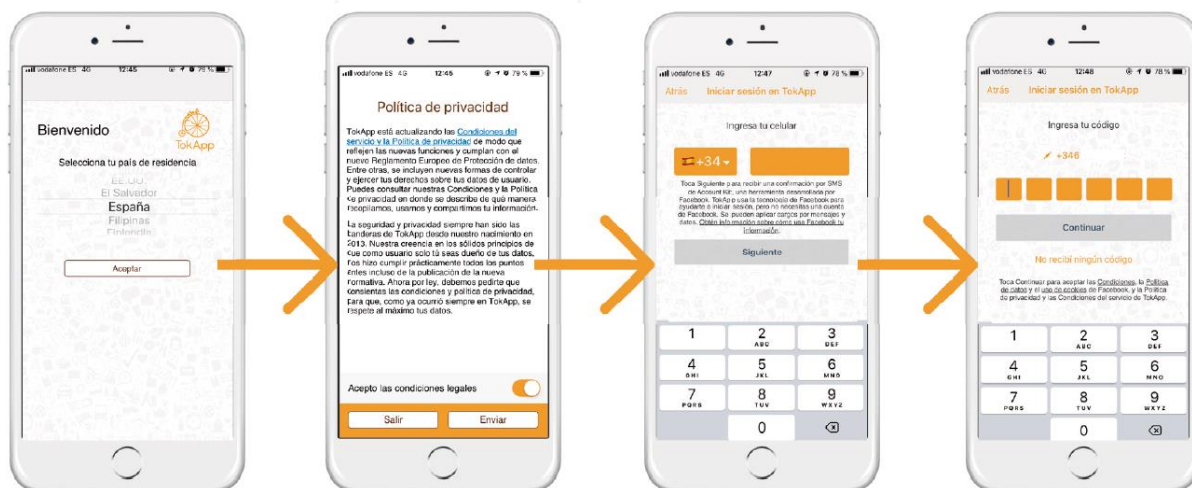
vodafone ES 4G 12:45 78 %

Bienvenido

TokApp

Selecciona tu país de residencia

EE.UU.
El Salvador
España
Filipinas
Finlandia

Aceptar

vodafone ES 4G 12:45 79 %

Política de privacidad

TokApp está actualizando las Condiciones del servicio y la Política de privacidad de modo que reflejen las nuevas funciones y cumplan con el nuevo Reglamento Europeo de Protección de datos. Entre otras, se incluyen nuevas formas de controlar y ejercer tus derechos sobre tus datos de usuario. Puedes consultar nuestras Condiciones y la Política de privacidad en donde se describe de qué manera recopilamos, usamos y compartimos tu información.

La seguridad y privacidad siempre han sido las banderas de TokApp desde nuestro nacimiento en 2013. Nuestra creencia en los sólidos principios de que como usuario solo tú seas dueño de tus datos, nos hizo cumplir prácticamente todos los puntos antes incluso de la publicación de la nueva normativa. Ahora por ley, debemos pedirte que consientas las condiciones y política de privacidad, para que, como ya ocurrió siempre en TokApp, se respete al máximo tus datos.

Acepto las condiciones legales

Salir Enviar

vodafone ES 4G 12:47 78 %

Atrás Iniciar sesión en TokApp

Ingresa tu celular

+34

Toca Siguiente para recibir una confirmación por SMS de Account Kit, una herramienta desarrollada por Facebook. TokApp usa la tecnología de Facebook para ayudarte a iniciar sesión, pero no necesitas una cuenta de Facebook. Se pueden aplicar cargos por mensajes y datos. Obtén información sobre cómo usa Facebook tu información.

Siguiente

1
2 ABC
3 DEF
4 GHI
5 JKL
6 MNO
7 PQRS
8 TUV
9 WXYZ
0

vodafone ES 4G 12:48 78 %

Atrás Iniciar sesión en TokApp

Ingresa tu código

+346

Continuar

No recibí ningún código

Toca Continuar para aceptar las Condiciones, la Política de datos y el uso de cookies de Facebook, y la Política de privacidad y las Condiciones del servicio de TokApp.

1
2 ABC
3 DEF
4 GHI
5 JKL
6 MNO
7 PQRS
8 TUV
9 WXYZ
0